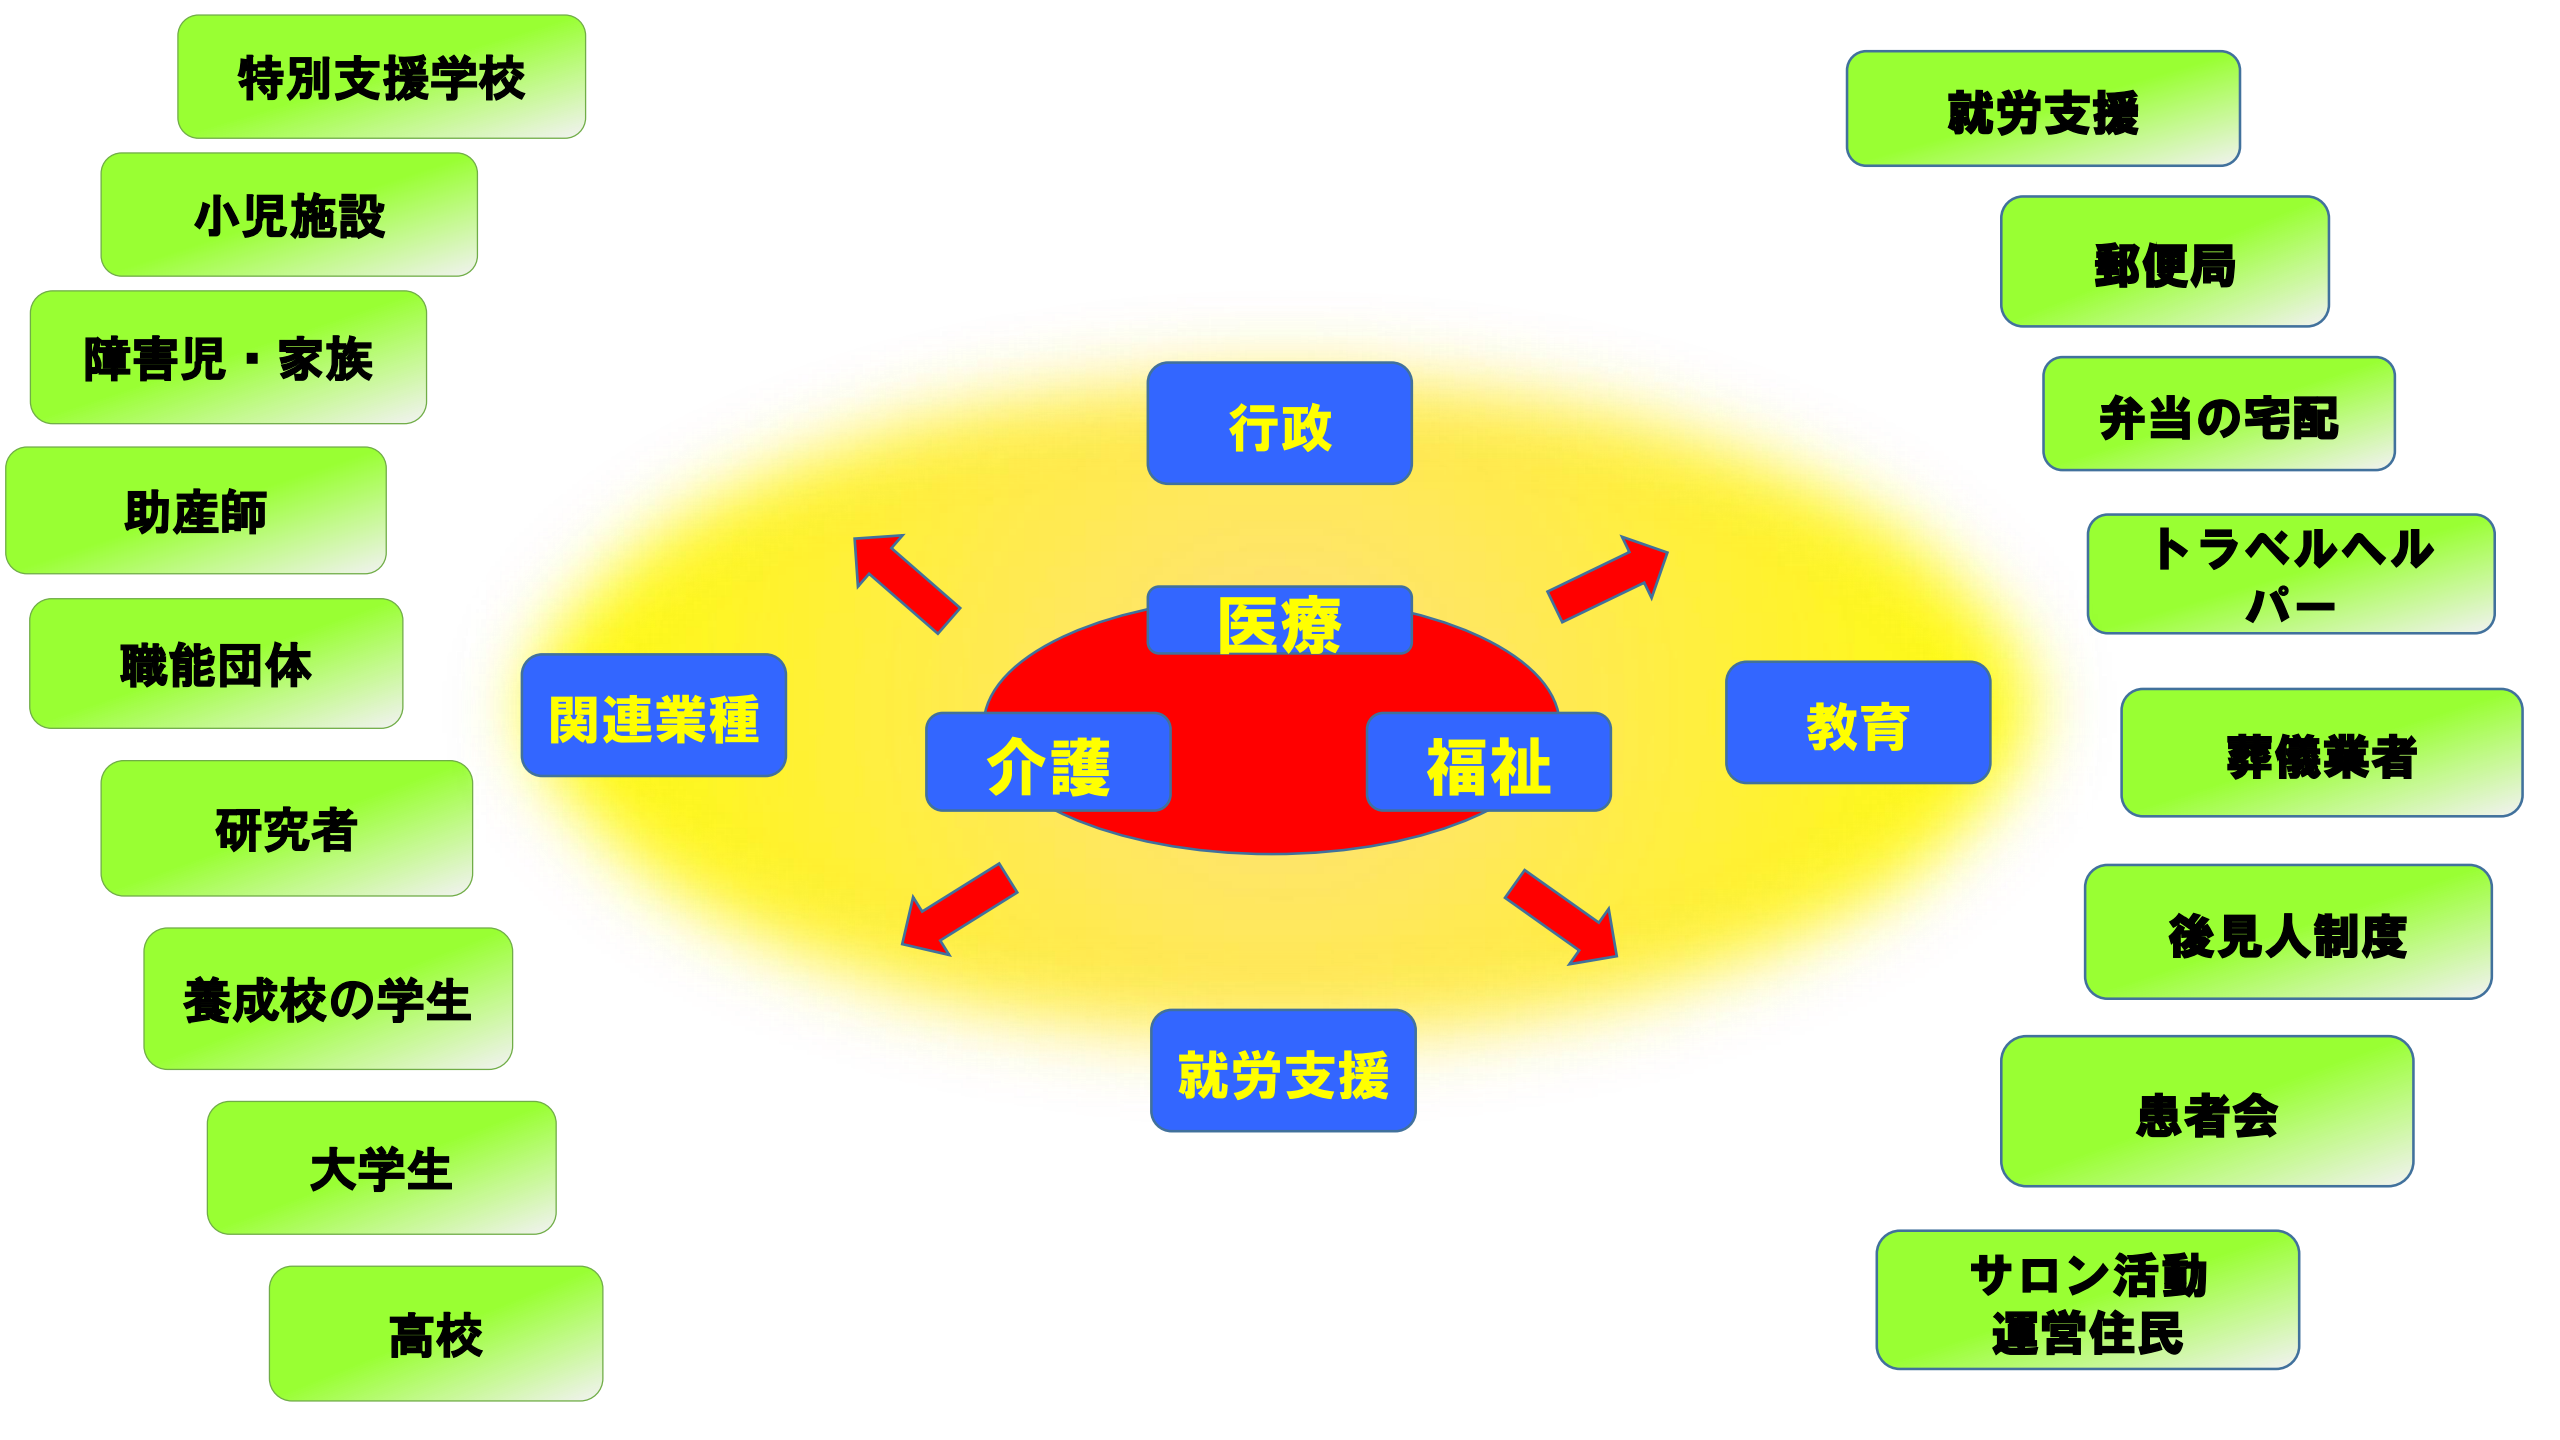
特別支援学校

小児施設

障害児・家族

助産師

職能団体

研究者

養成校の学生

大学生

高校

行政

医療

関連業種

介護

福祉

教育

就労支援

就労支援

郵便局

弁当の宅配

トラベルヘルパー

葬儀業者

後見人制度

患者会

サロン活動運営住民